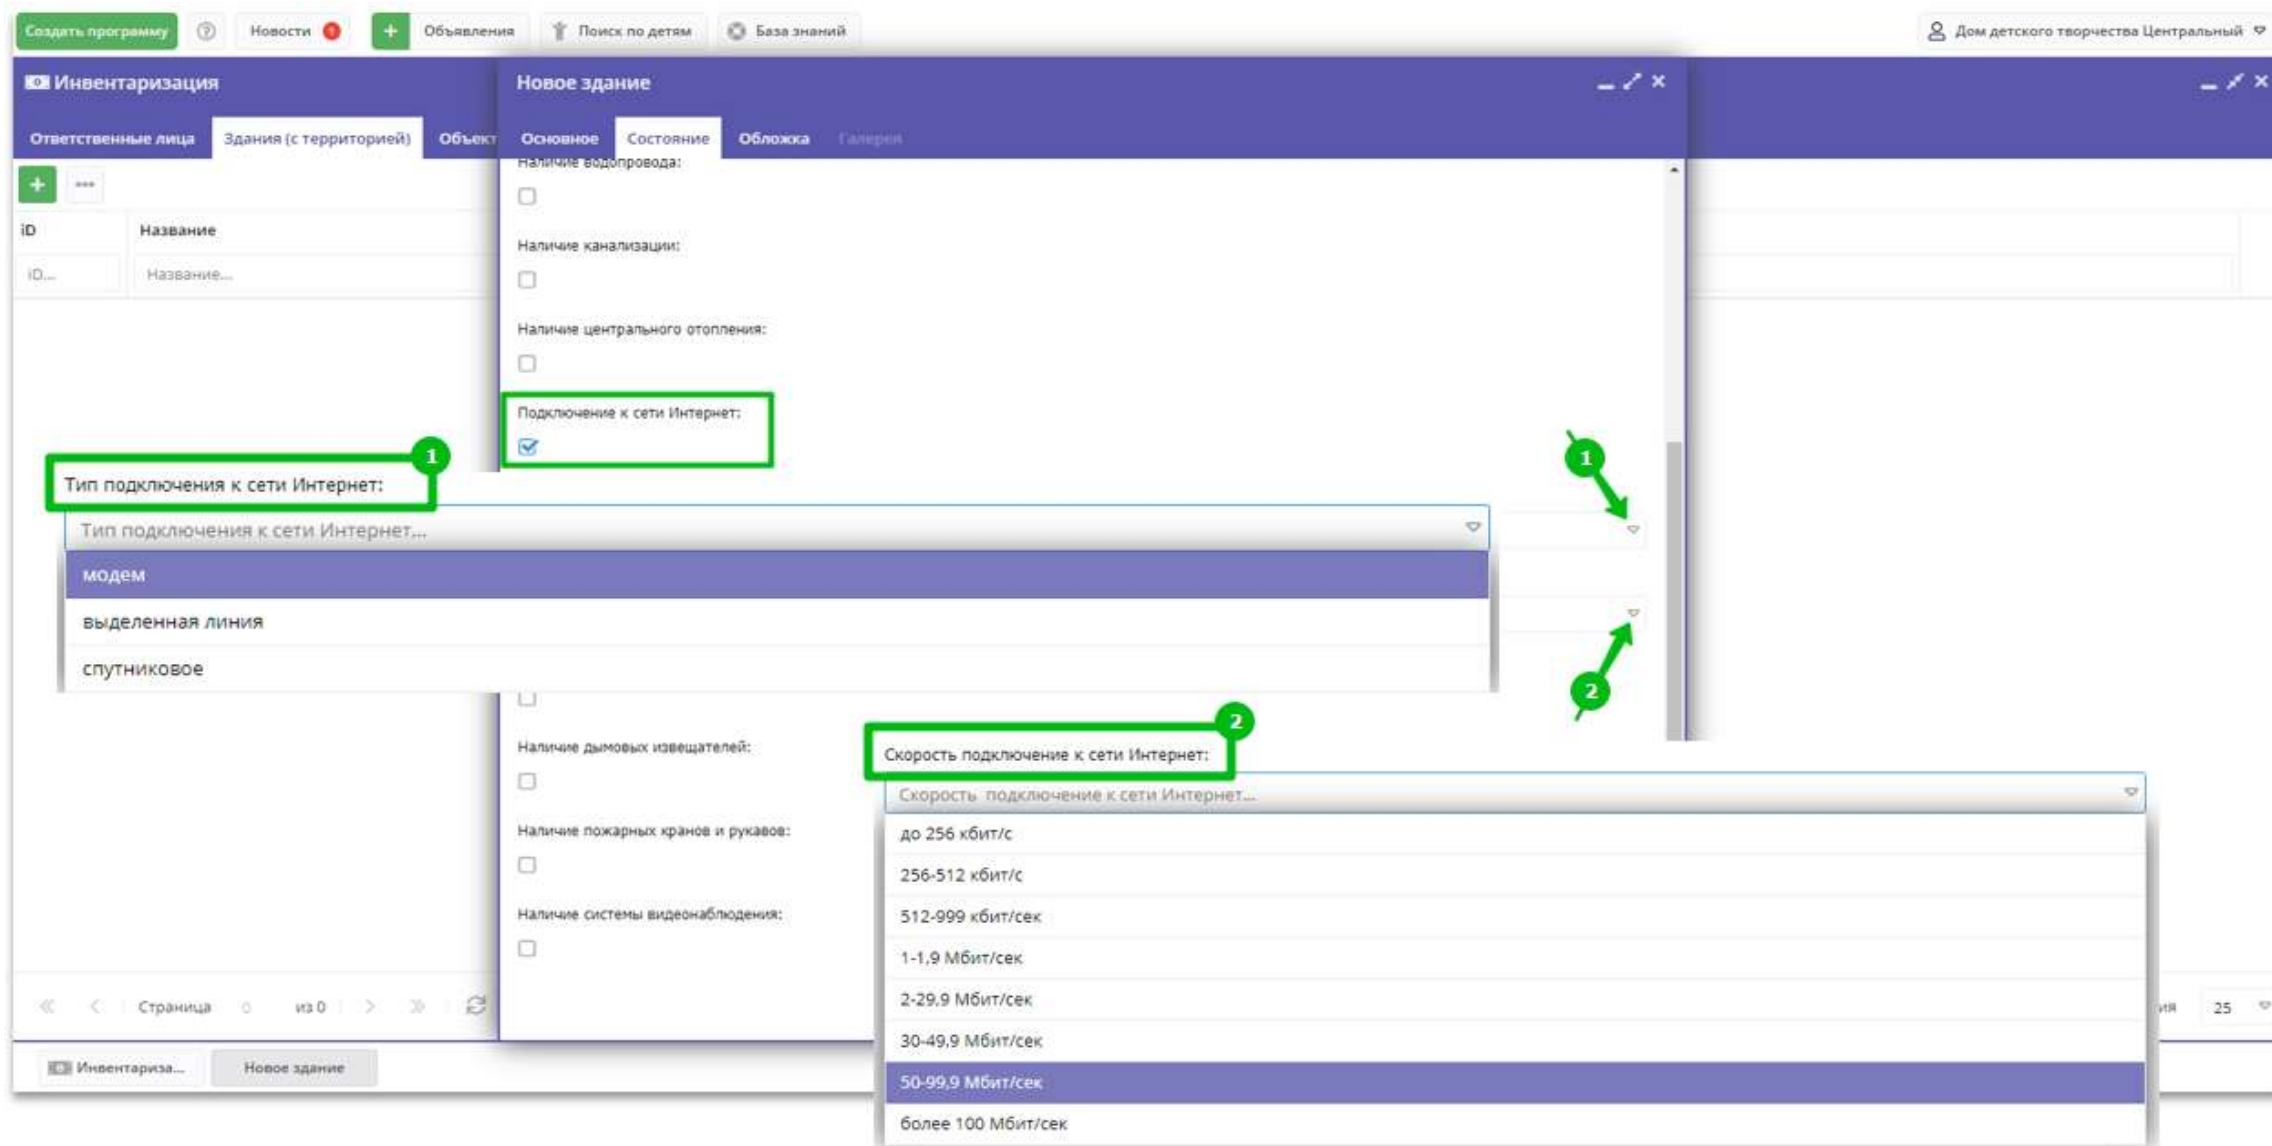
Создать программу | ? | Новости | Объявления | Поиск по детям | База знаний | Дом детского творчества Центральный

Инвентаризация

Ответственные лица | Здания (с территорией) | Объект

iD | Название
iD... | Название...

Новое здание

Основное | Состояние | Обложка | Галереи

Наличие водопровода:

Наличие канализации:

Наличие центрального отопления:

Подключение к сети Интернет:

1

Тип подключения к сети Интернет:

Тип подключения к сети Интернет...

модем
выделенная линия
спутниковое

1

2

Наличие дымовых извещателей:

2

Скорость подключение к сети Интернет:

Скорость подключение к сети Интернет...

до 256 кбит/с
256-512 кбит/с
512-999 кбит/сек
1-1,9 Мбит/сек
2-29,9 Мбит/сек
30-49,9 Мбит/сек
50-99,9 Мбит/сек
более 100 Мбит/сек

Наличие пожарных кранов и рукавов:

Наличие системы видеонаблюдения:

Страница 0 из 0

25

Инвентариза... | Новое здание